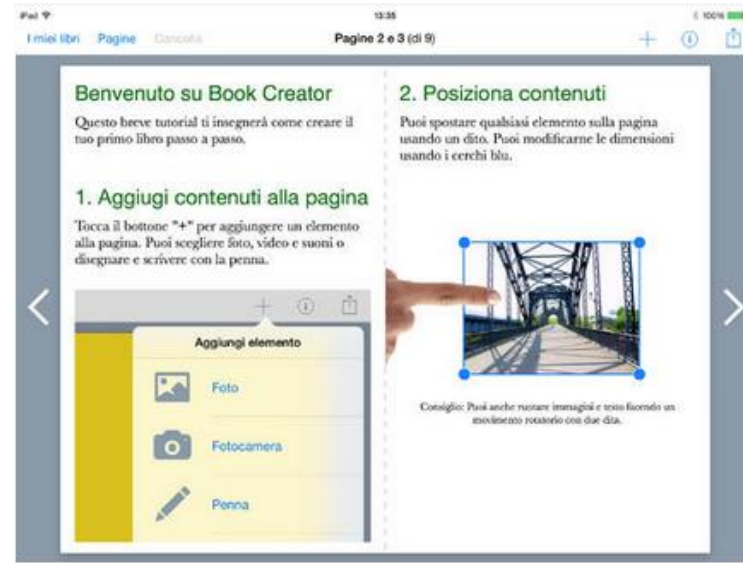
iPad
13:35
100%
I miei libri Pagine Cancella
Pagine 2 e 3 (di 9)

Benvenuto su Book Creator

Questo breve tutorial ti insegnerà come creare il tuo primo libro passo a passo.

1. Aggiugi contenuti alla pagina

Tocca il bottone "+" per aggiungere un elemento alla pagina. Puoi scegliere foto, video e suoni o disegnare e scrivere con la penna.

Aggiungi elemento
Foto
Fotocamera
Penna

2. Posiziona contenuti

Puoi spostare qualsiasi elemento sulla pagina usando un dito. Puoi modificarne le dimensioni usando i cerchi blu.

Consiglio: Puoi anche ruotare immagini e testo facendo un movimento rotatorio con due dita.